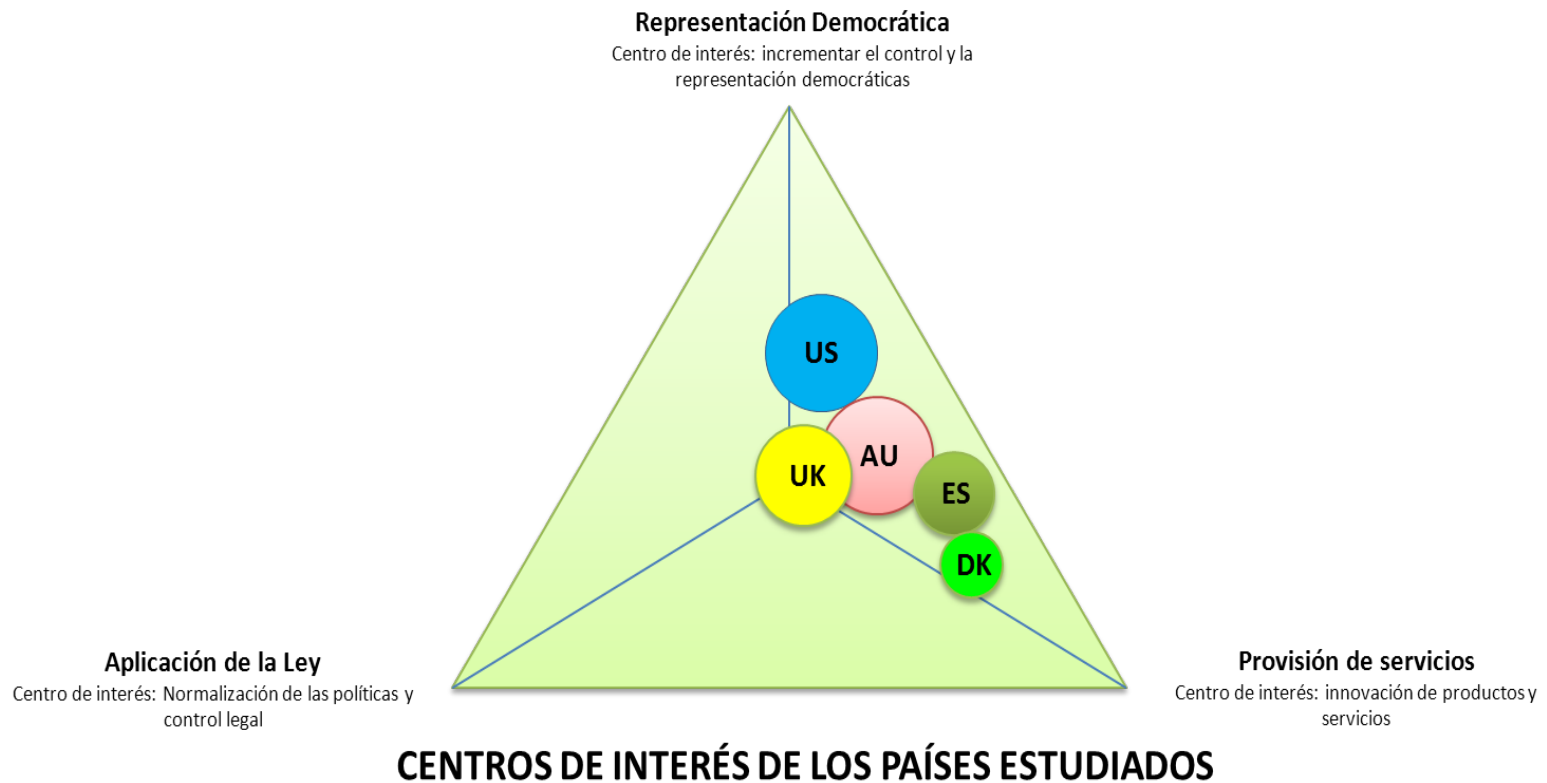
Representación Democrática
Centro de interés: incrementar el control y la representación democráticas

US

AU

UK

ES

DK

Aplicación de la Ley
Centro de interés: Normalización de las políticas y control legal

Provisión de servicios
Centro de interés: innovación de productos y servicios

CENTROS DE INTERÉS DE LOS PAÍSES ESTUDIADOS